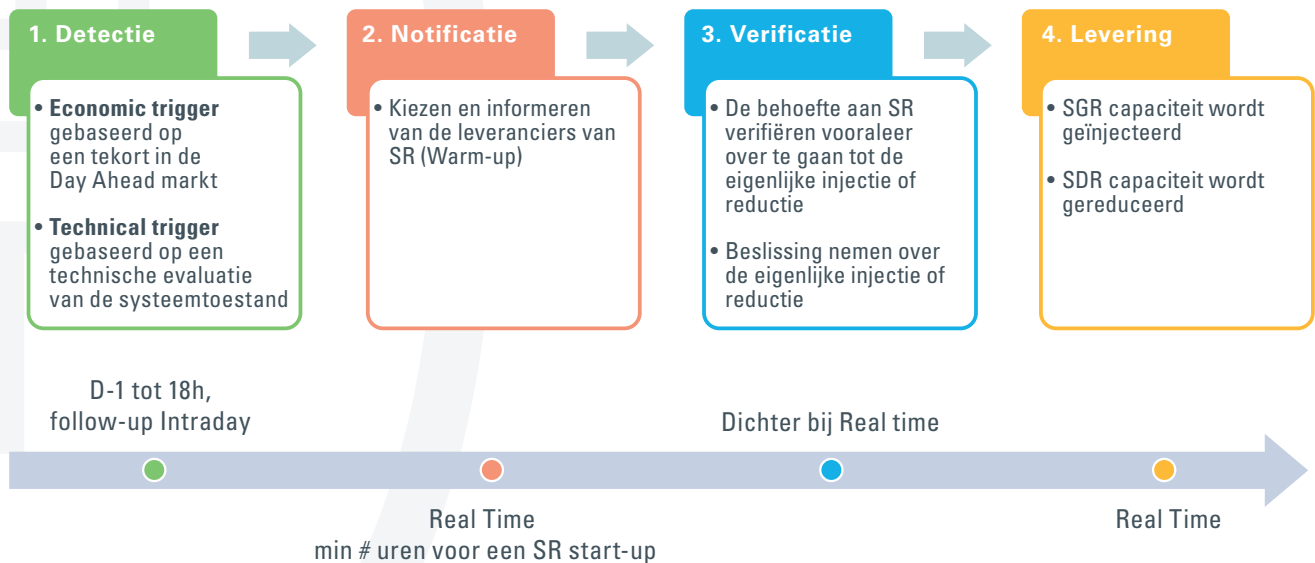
1. Detectie

• Economic trigger gebaseerd op een tekort in de Day Ahead markt

• Technical trigger gebaseerd op een technische evaluatie van de systeemtoestand

2. Notificatie

• Kiezen en informeren van de leveranciers van SR (Warm-up)

3. Verificatie

• De behoefte aan SR verifiëren vooraleer over te gaan tot de eigenlijke injectie of reductie

• Beslissing nemen over de eigenlijke injectie of reductie

4. Levering

• SGR capaciteit wordt geïnjecteerd

• SDR capaciteit wordt gereduceerd

D-1 tot 18h, follow-up Intraday

Dichter bij Real time

Real Time
min # uren voor een SR start-up

Real Time